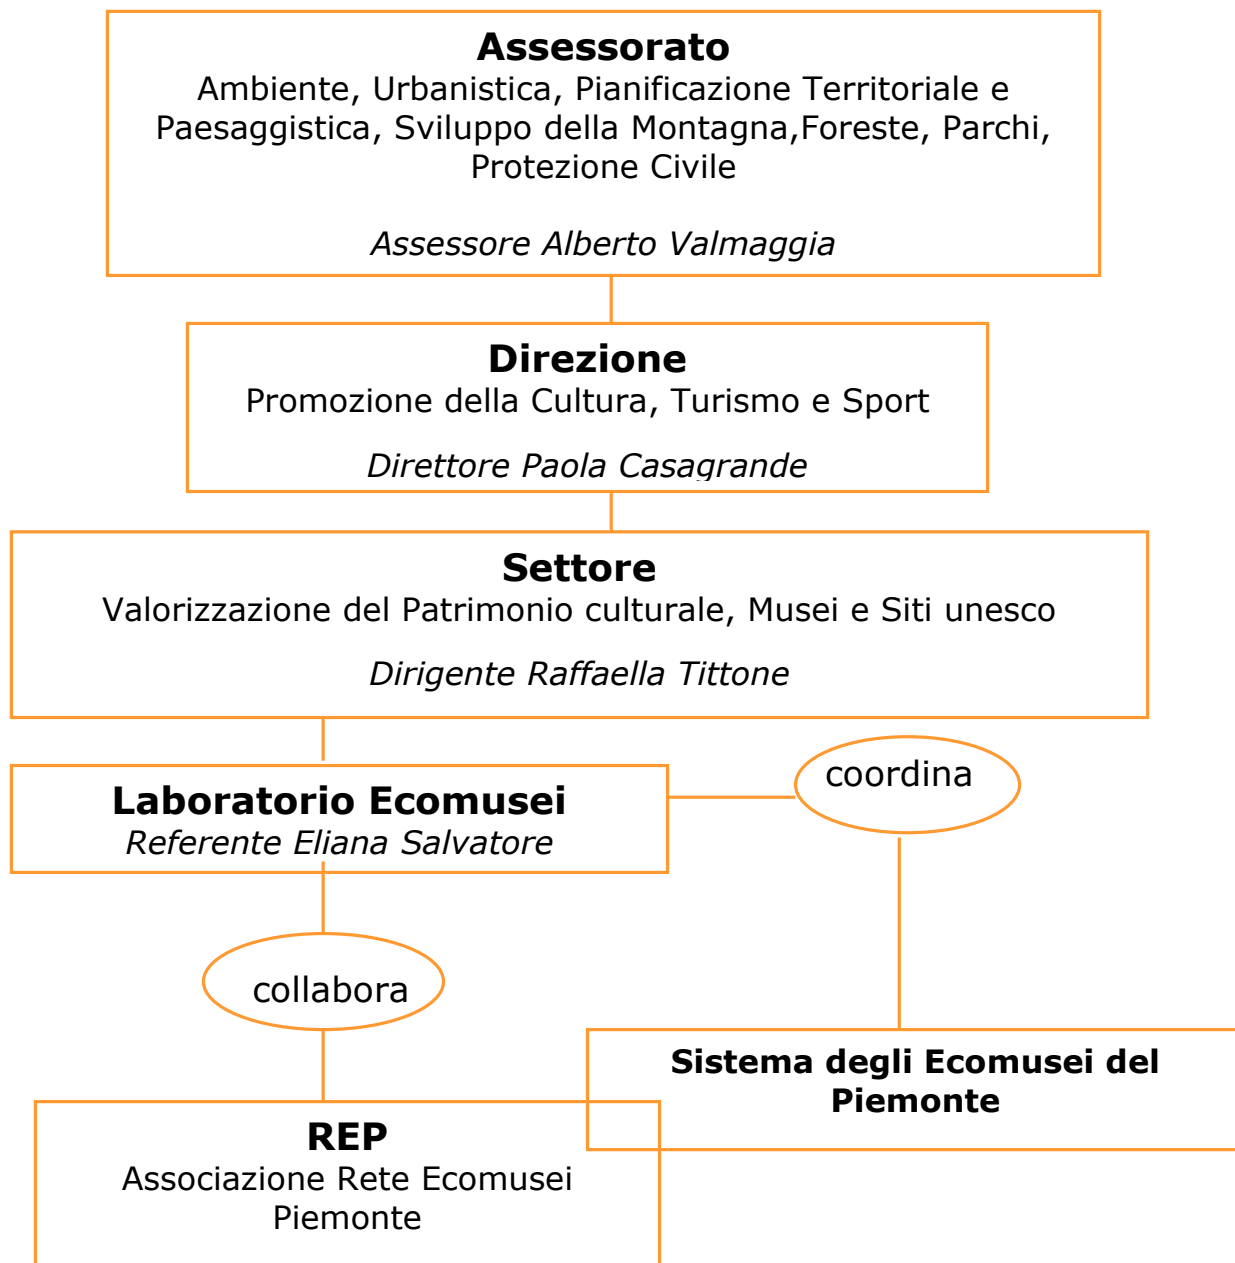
**Assessorato**
Ambiente, Urbanistica, Pianificazione Territoriale e Paesaggistica, Sviluppo della Montagna,Foreste, Parchi, Protezione Civile

*Assessore Alberto Valmaggia*

**Direzione**
Promozione della Cultura, Turismo e Sport

*Direttore Paola Casagrande*

**Settore**
Valorizzazione del Patrimonio culturale, Musei e Siti unesco

*Dirigente Raffaella Tittone*

**Laboratorio Ecomusei**
*Referente Eliana Salvatore*

coordina

collabora

**Sistema degli Ecomusei del Piemonte**

**REP**
Associazione Rete Ecomusei Piemonte